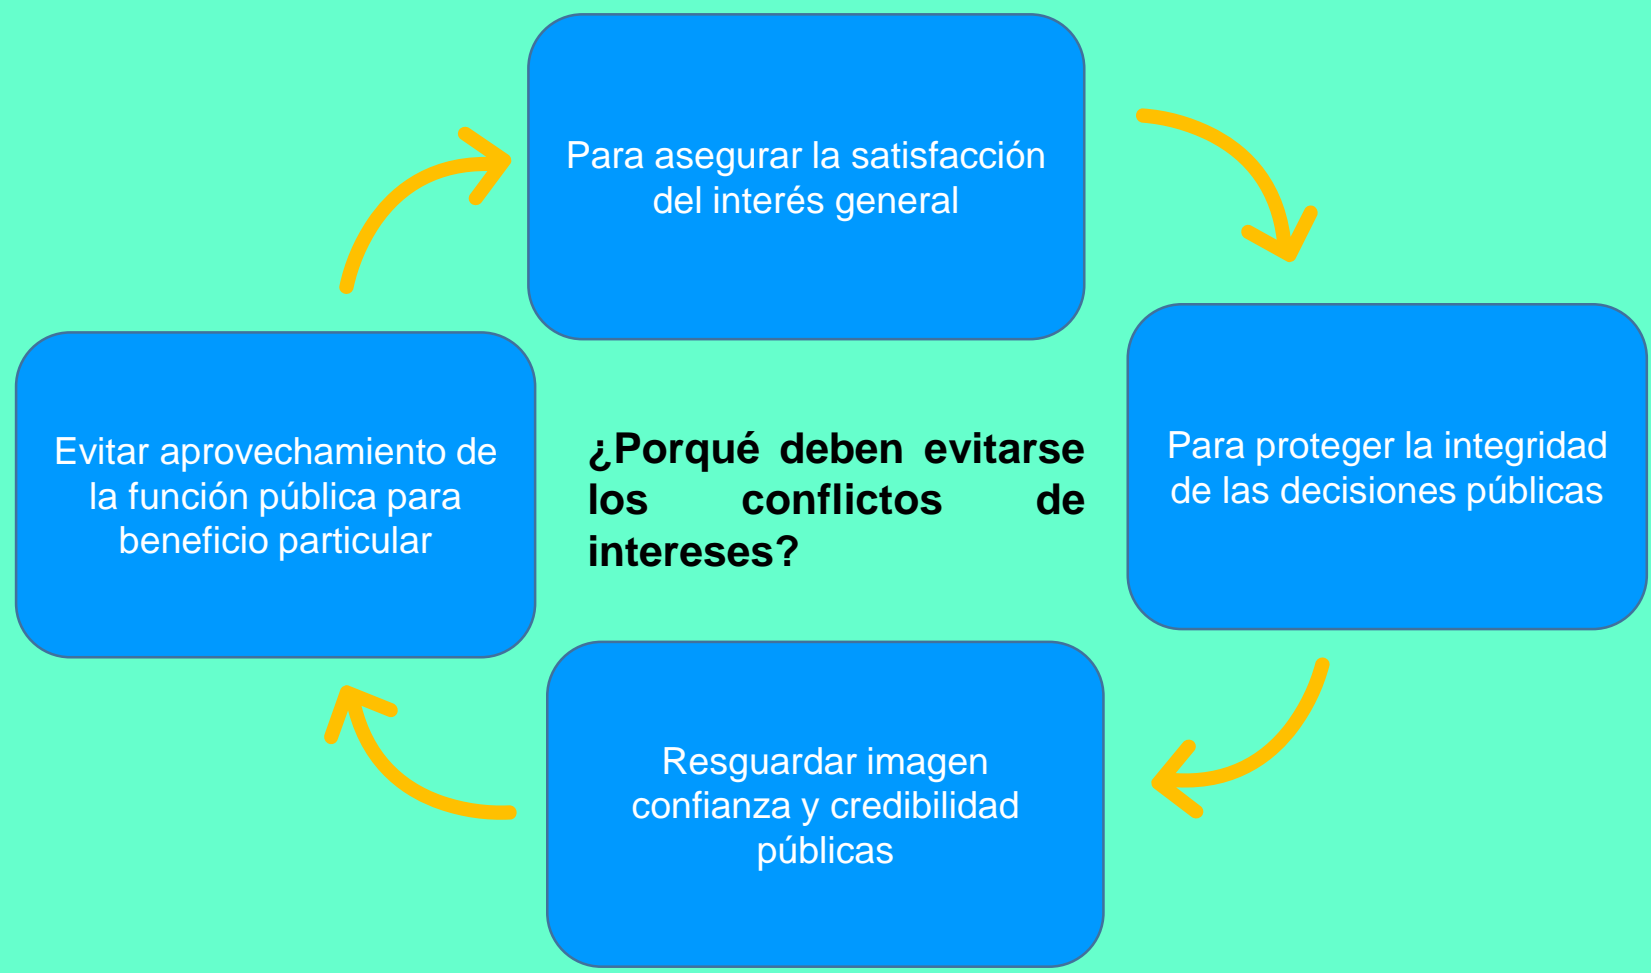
Para asegurar la satisfacción del interés general

Para proteger la integridad de las decisiones públicas

Resguardar imagen confianza y credibilidad públicas

Evitar aprovechamiento de la función pública para beneficio particular

¿Porqué deben evitarse los conflictos de intereses?